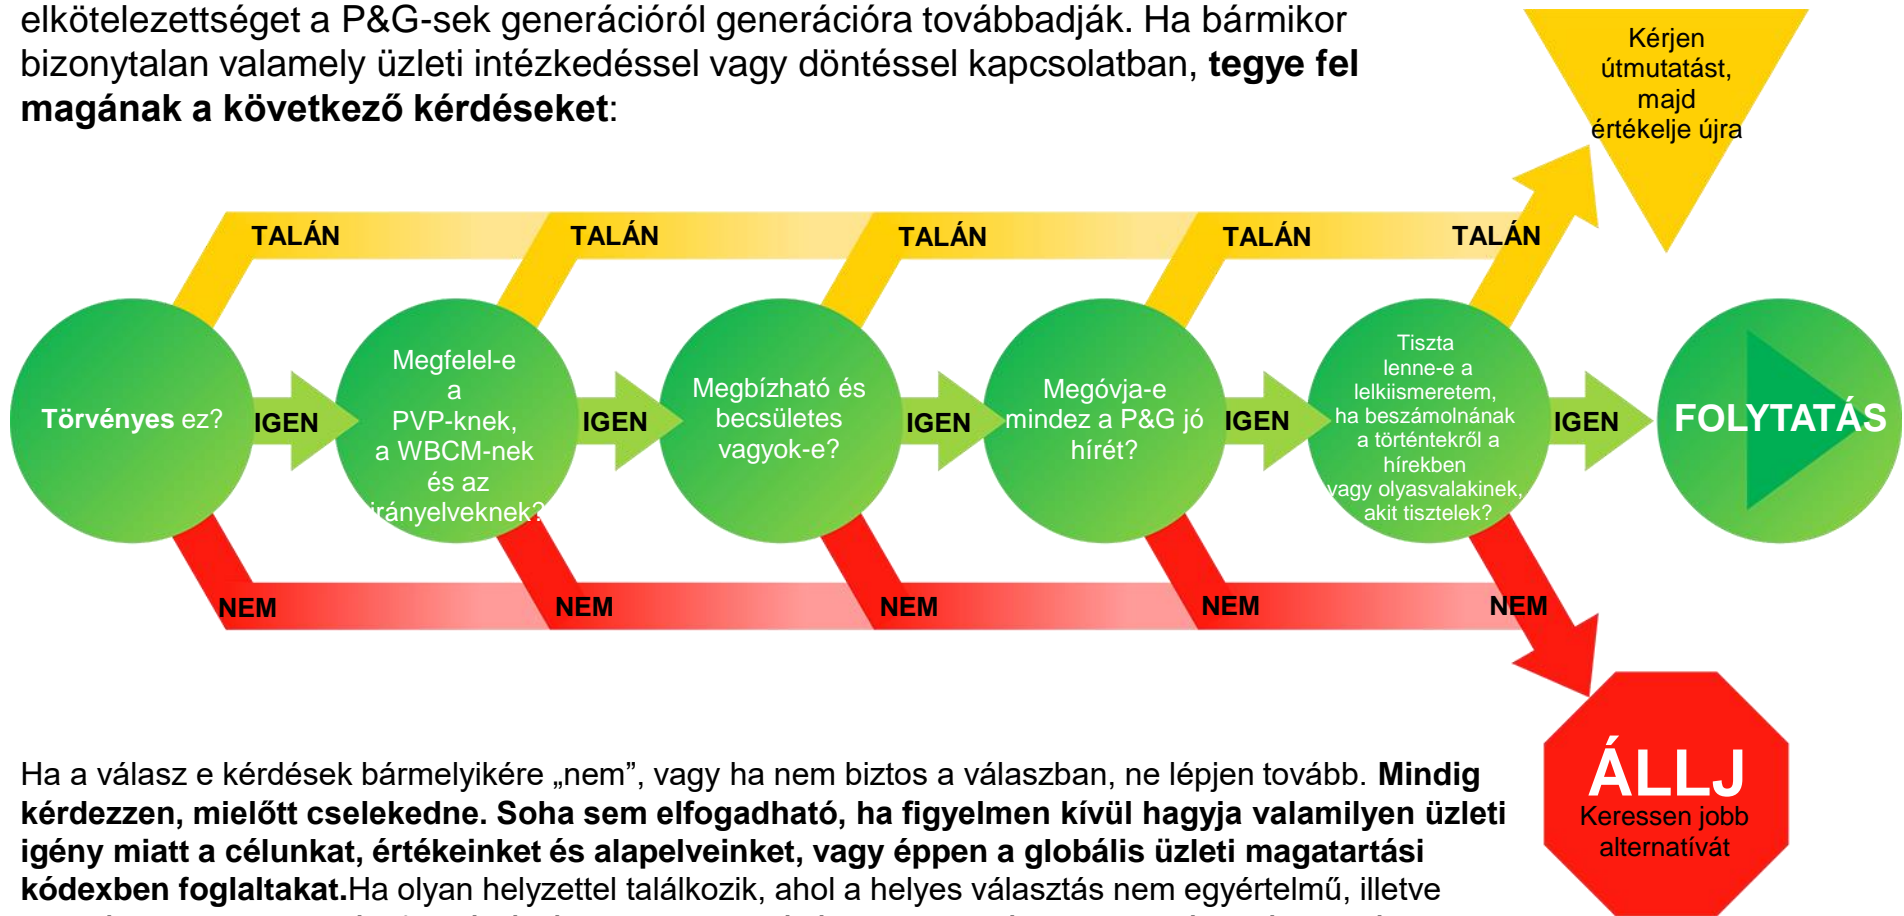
elkötelezettséget a P&G-sek generációról generációra továbbadják. Ha bármikor bizonytalan valamely üzleti intézkedéssel vagy döntéssel kapcsolatban, **tegye fel magának a következő kérdéseket**:

Kérjen útmutatást, majd értékelje újra

TALÁN TALÁN TALÁN TALÁN TALÁN

Törvényes ez? IGEN Megfelel-e a PVP-knek, a WBCM-nek és az irányelveknek? IGEN Megbízható és becsületes vagyok-e? IGEN Megóvja-e mindez a P&G jó hírét? IGEN Tiszta lenne-e a lelkiismeretem, ha beszámolnának a történtekről a hírekben vagy olyasvalakinek, akit tisztelek? IGEN FOLYTATÁS

NEM NEM NEM NEM NEM

ÁLLJ
Keressen jobb alternatívát

Ha a válasz e kérdések bármelyikére „nem”, vagy ha nem biztos a válaszban, ne lépjen tovább. **Mindig kérdezzen, mielőtt cselekedne. Soha sem elfogadható, ha figyelmen kívül hagyja valamilyen üzleti igény miatt a célunkat, értékeinket és alapelveinket, vagy éppen a globális üzleti magatartási kódexben foglaltakat.**Ha olyan helyzettel találkozik, ahol a helyes választás nem egyértelmű, illetve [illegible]